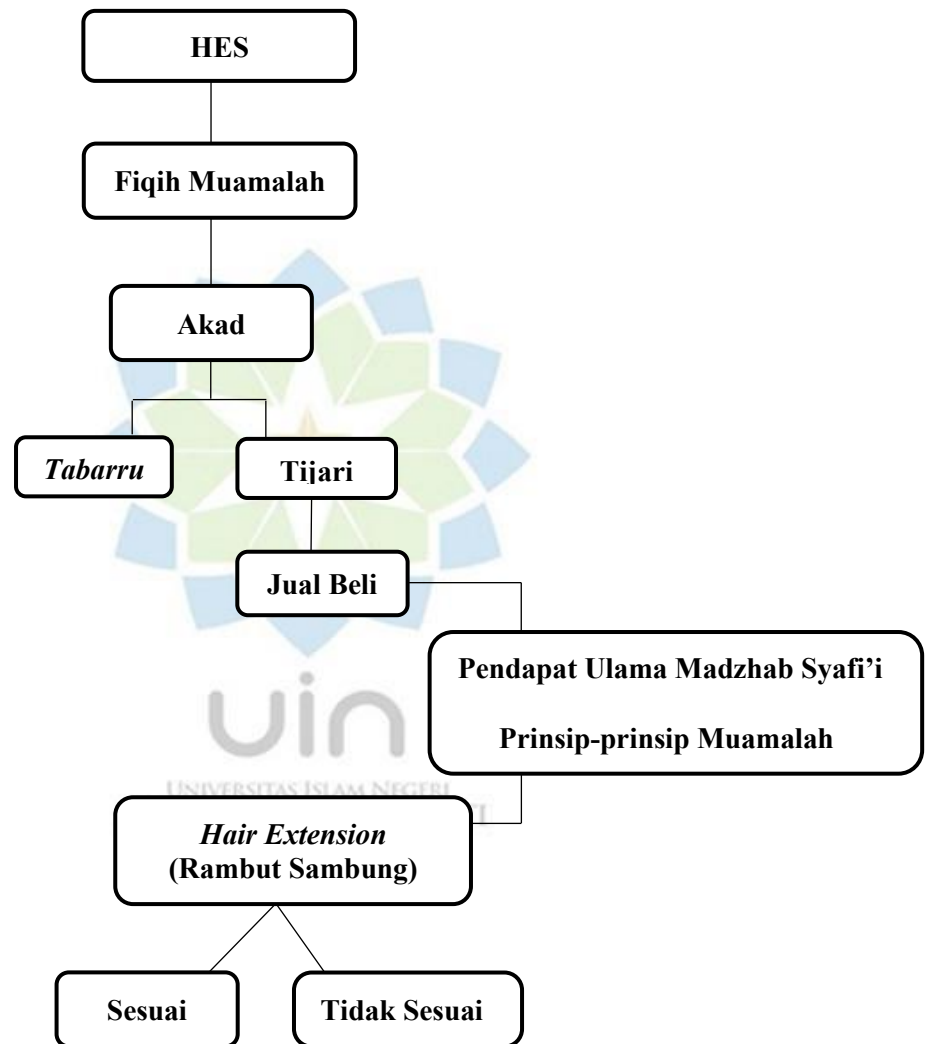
HES

Fiqih Muamalah

Akad

*Tabarru*

Tijari

Jual Beli

Pendapat Ulama Madzhab Syafi'i

Prinsip-prinsip Muamalah

uin

UNIVERSITAS ISLAM NEGERI

*Hair Extension*
(Rambut Sambung)

Sesuai

Tidak Sesuai